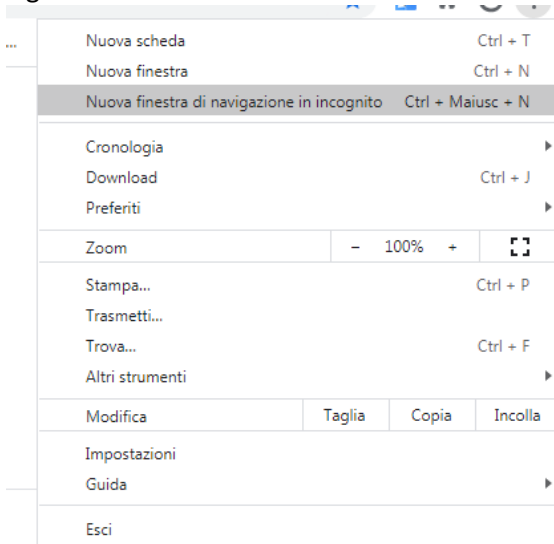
Nuova scheda Ctrl + T
Nuova finestra Ctrl + N
Nuova finestra di navigazione in incognito Ctrl + Maiusc + N

Cronologia
Download Ctrl + J
Preferiti

Zoom − 100% +

Stampa... Ctrl + P
Trasmetti...
Trova... Ctrl + F
Altri strumenti

Modifica Taglia Copia Incolla

Impostazioni
Guida

Esci